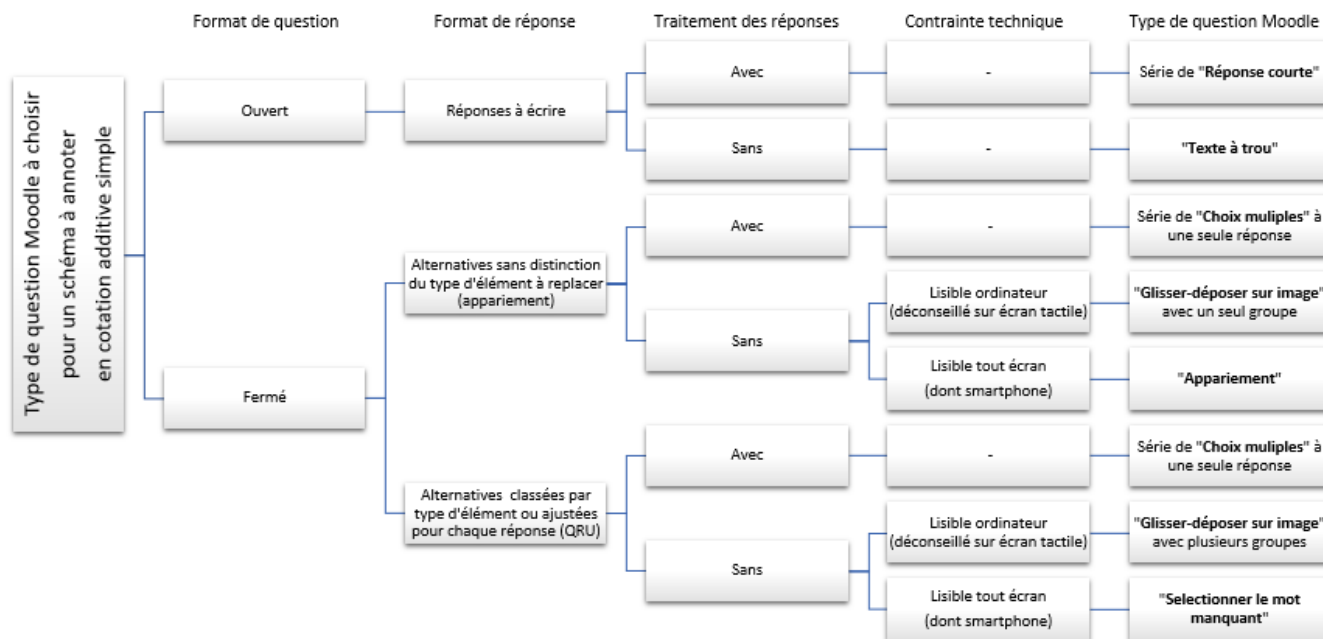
Format de question

Format de réponse

Traitement des réponses

Contrainte technique

Type de question Moodle

Type de question Moodle à choisir pour un schéma à annoter en cotation additive simple

Ouvert

Réponses à écrire

Avec

-

Série de "Réponse courte"

Sans

-

"Texte à trou"

Fermé

Alternatives sans distinction du type d'élément à replacer (appariement)

Avec

-

Série de "Choix muliples" à une seule réponse

Sans

Lisible ordinateur (déconseillé sur écran tactile)

"Glisser-déposer sur image" avec un seul groupe

Lisible tout écran (dont smartphone)

"Appariement"

Alternatives classées par type d'élément ou ajustées pour chaque réponse (QRU)

Avec

-

Série de "Choix muliples" à une seule réponse

Sans

Lisible ordinateur (déconseillé sur écran tactile)

"Glisser-déposer sur image" avec plusieurs groupes

Lisible tout écran (dont smartphone)

"Selectionner le mot manquant"